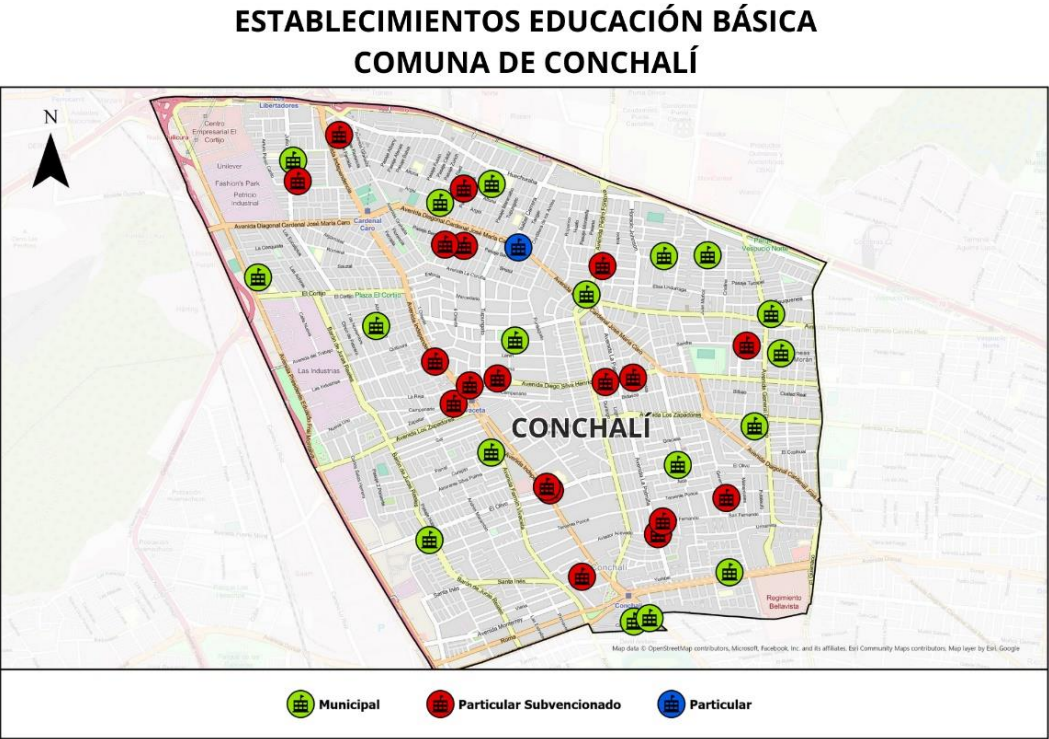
ESTABLECIMIENTOS EDUCACIÓN BÁSICA
COMUNA DE CONCHALÍ

N

Libertadores
Centro Empresarial El Cortijo
Unilever
Fashion's Park
Parque Industrial
Avenida Diagonal Cardenal José María Caro
Cardenal Caro
El Cortijo
Plaza El Cortijo
Las Industrias
Avenida Los Zapadores
Avenida Diego Silva Henríquez
Los Zapadores
CONCHALÍ
Conchalí
Regimiento Bellavista
Santa Inés
Avenida Monterrey
Roma

Map data © OpenStreetMap contributors, Microsoft, Facebook, Inc. and its affiliates, Esri Community Maps contributors, Map layer by Esri, Google

Municipal
Particular Subvencionado
Particular